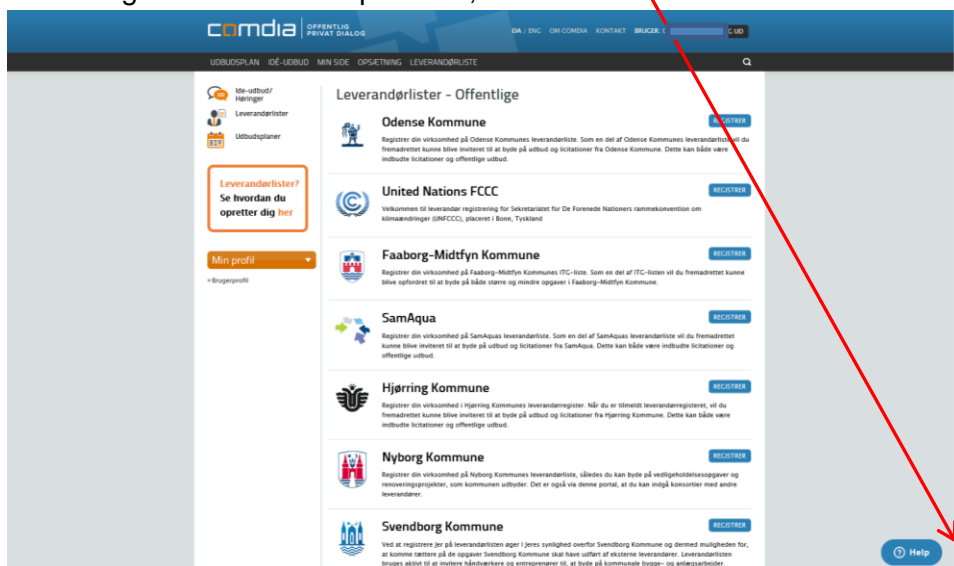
comdia OFFENTLIG PRIVAT DIALOG

DA / ENG. OM COMDIA KONTAKT BRUGER: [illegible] LOG UD

UDBUDSPLAN IDÉ-UDBUD MIN SIDE OPSÆTNING LEVERANDØRLISTE

Ide-udbud/ Høringer
Leverandørlister
Udbudsplaner

Leverandørlister? Se hvordan du opretter dig her

Min profil
» Brugerprofil

Leverandørlister - Offentlige

Odense Kommune
REGISTRER
Registrer din virksomhed på Odense Kommunes leverandørliste. Som en del af Odense Kommunes leverandørliste vil du fremadrettet kunne blive inviteret til at byde på udbud og licitationer fra Odense Kommune. Dette kan både være indbudte licitationer og offentlige udbud.

United Nations FCCC
REGISTRER
Velkommen til leverandør registrering for Sekretariatet for De Forenede Nationers rammekonvention om klimaændringer (UNFCCC), placeret i Bonn, Tyskland

Faaborg-Midtfyn Kommune
REGISTRER
Registrer din virksomhed på Faaborg-Midtfyn Kommunes ITG-liste. Som en del af ITG-listen vil du fremadrettet kunne blive opfordret til at byde på både større og mindre opgaver i Faaborg-Midtfyn Kommune.

SamAqua
REGISTRER
Registrer din virksomhed på SamAquas leverandørliste. Som en del af SamAquas leverandørliste vil du fremadrettet kunne blive inviteret til at byde på udbud og licitationer fra SamAqua. Dette kan både være indbudte licitationer og offentlige udbud.

Hjørring Kommune
REGISTRER
Registrer din virksomhed i Hjørring Kommunes leverandørregister. Når du er tilmeldt leverandørregisteret, vil du fremadrettet kunne blive inviteret til at byde på udbud og licitationer fra Hjørring Kommune. Dette kan både være indbudte licitationer og offentlige udbud.

Nyborg Kommune
REGISTRER
Registrer din virksomhed på Nyborg Kommunes leverandørliste, således du kan byde på vedligeholdelsesopgaver og renoveringsprojekter, som kommunen udbyder. Det er også via denne portal, at du kan indgå konsortier med andre leverandører.

Svendborg Kommune
REGISTRER
Ved at registrere Jer på leverandørlisten øger I Jeres synlighed overfor Svendborg Kommune og dermed muligheden for, at komme tættere på de opgaver Svendborg Kommune skal have udført af eksterne leverandører. Leverandørlisten bruges aktivt til at invitere håndværkere og entreprenører til, at byde på kommunale bygge- og anlægsarbejder.

Help